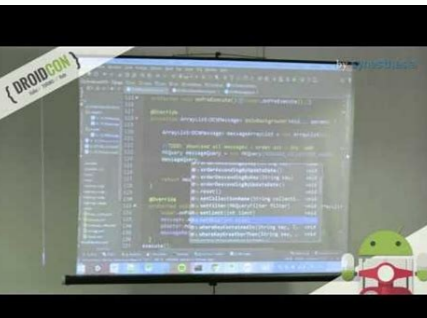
{ DROIDCON

@Override

ArrayList<SMSMessage> messagesToSend = new ArrayList<>();

@Override

m.orderAscendingByUpdateDate()
m.orderDescendingByUpdateDate()
m.reset()
m.setCollectionName(String collect...)
m.setFilter(MQuery filter)
m.setLimit(int size)
m.setSkip(int skip)
m.whereKeyContainedIn(String key, ...)
m.whereKeyDoesNotExist(String key)